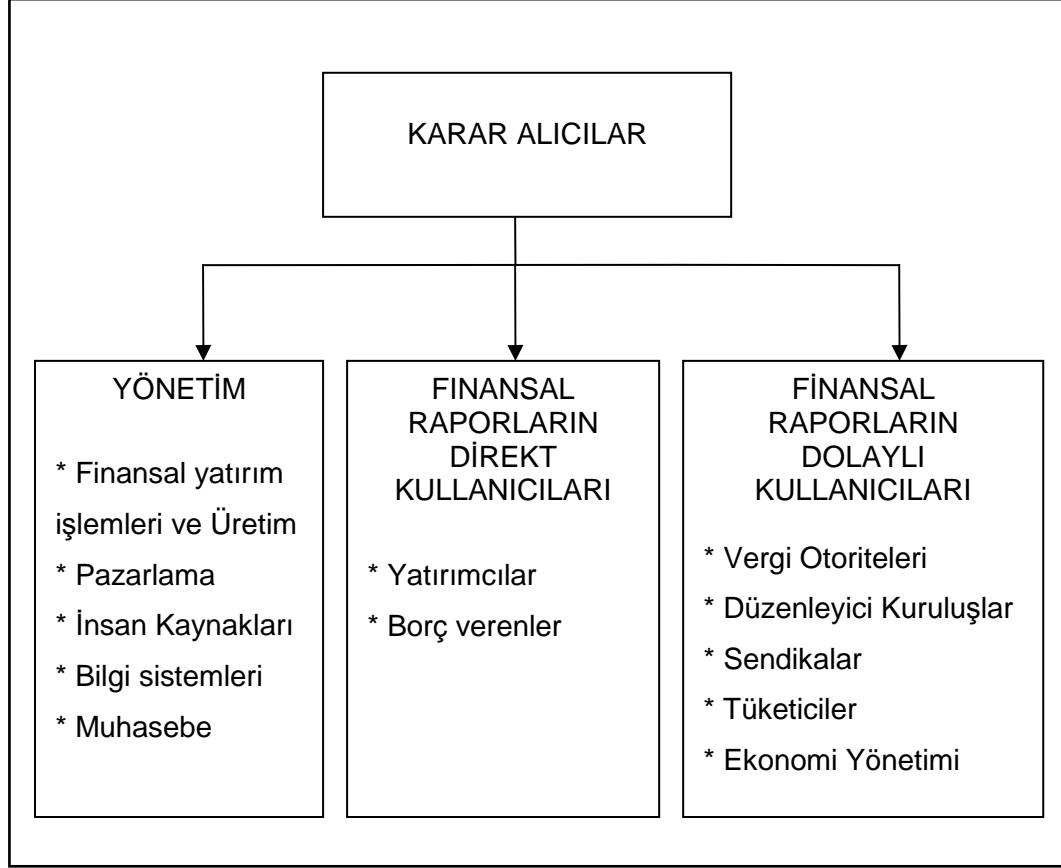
KARAR ALICILAR

YÖNETİM

* Finansal yatırım işlemleri ve Üretim

* Pazarlama

* İnsan Kaynakları

* Bilgi sistemleri

* Muhasebe

FINANSAL RAPORLARIN DİREKT KULLANICILARI

* Yatırımcılar

* Borç verenler

FİNANSAL RAPORLARIN DOLAYLI KULLANICILARI

* Vergi Otoriteleri

* Düzenleyici Kuruluşlar

* Sendikalar

* Tüketiciler

* Ekonomi Yönetimi